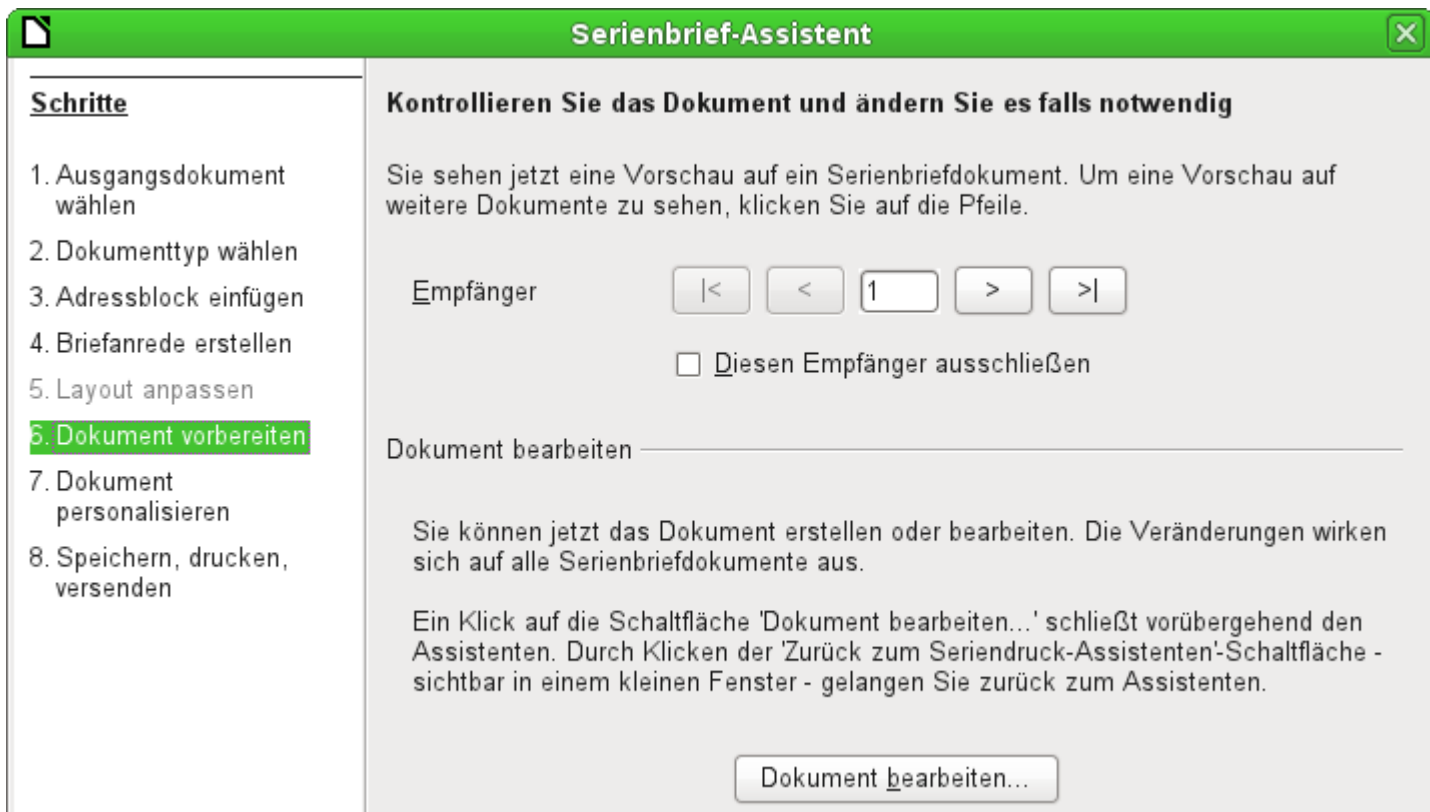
Serienbrief-Assistent

Schritte

1. Ausgangsdokument wählen
2. Dokumenttyp wählen
3. Adressblock einfügen
4. Briefanrede erstellen
5. Layout anpassen
6. Dokument vorbereiten
7. Dokument personalisieren
8. Speichern, drucken, versenden

Kontrollieren Sie das Dokument und ändern Sie es falls notwendig

Sie sehen jetzt eine Vorschau auf ein Serienbriefdokument. Um eine Vorschau auf weitere Dokumente zu sehen, klicken Sie auf die Pfeile.

Empfänger |< < 1 > >|

Diesen Empfänger ausschließen

Dokument bearbeiten

Sie können jetzt das Dokument erstellen oder bearbeiten. Die Veränderungen wirken sich auf alle Serienbriefdokumente aus.

Ein Klick auf die Schaltfläche 'Dokument bearbeiten...' schließt vorübergehend den Assistenten. Durch Klicken der 'Zurück zum Seriendruck-Assistenten'-Schaltfläche - sichtbar in einem kleinen Fenster - gelangen Sie zurück zum Assistenten.

Dokument bearbeiten...